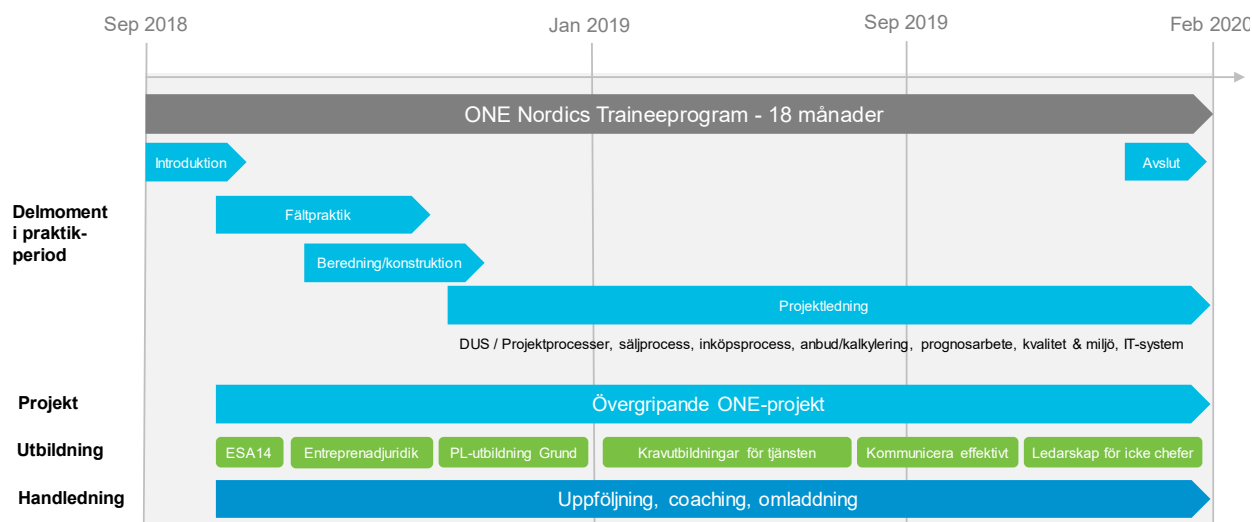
Sep 2018
Jan 2019
Sep 2019
Feb 2020

ONE Nordics Traineeprogram - 18 månader

Introduktion
Avslut

Delmoment i praktikperiod

Fältpraktik
Beredning/konstruktion
Projektledning
DUS / Projektprocesser, säljprocess, inköpsprocess, anbud/kalkylering, prognosarbete, kvalitet & miljö, IT-system

Projekt
Övergripande ONE-projekt

Utbildning
ESA14
Entreprenadjuridik
PL-utbildning Grund
Kravutbildningar för tjänsten
Kommunicera effektivt
Ledarskap för icke chefer

Handledning
Uppföljning, coaching, omladdning